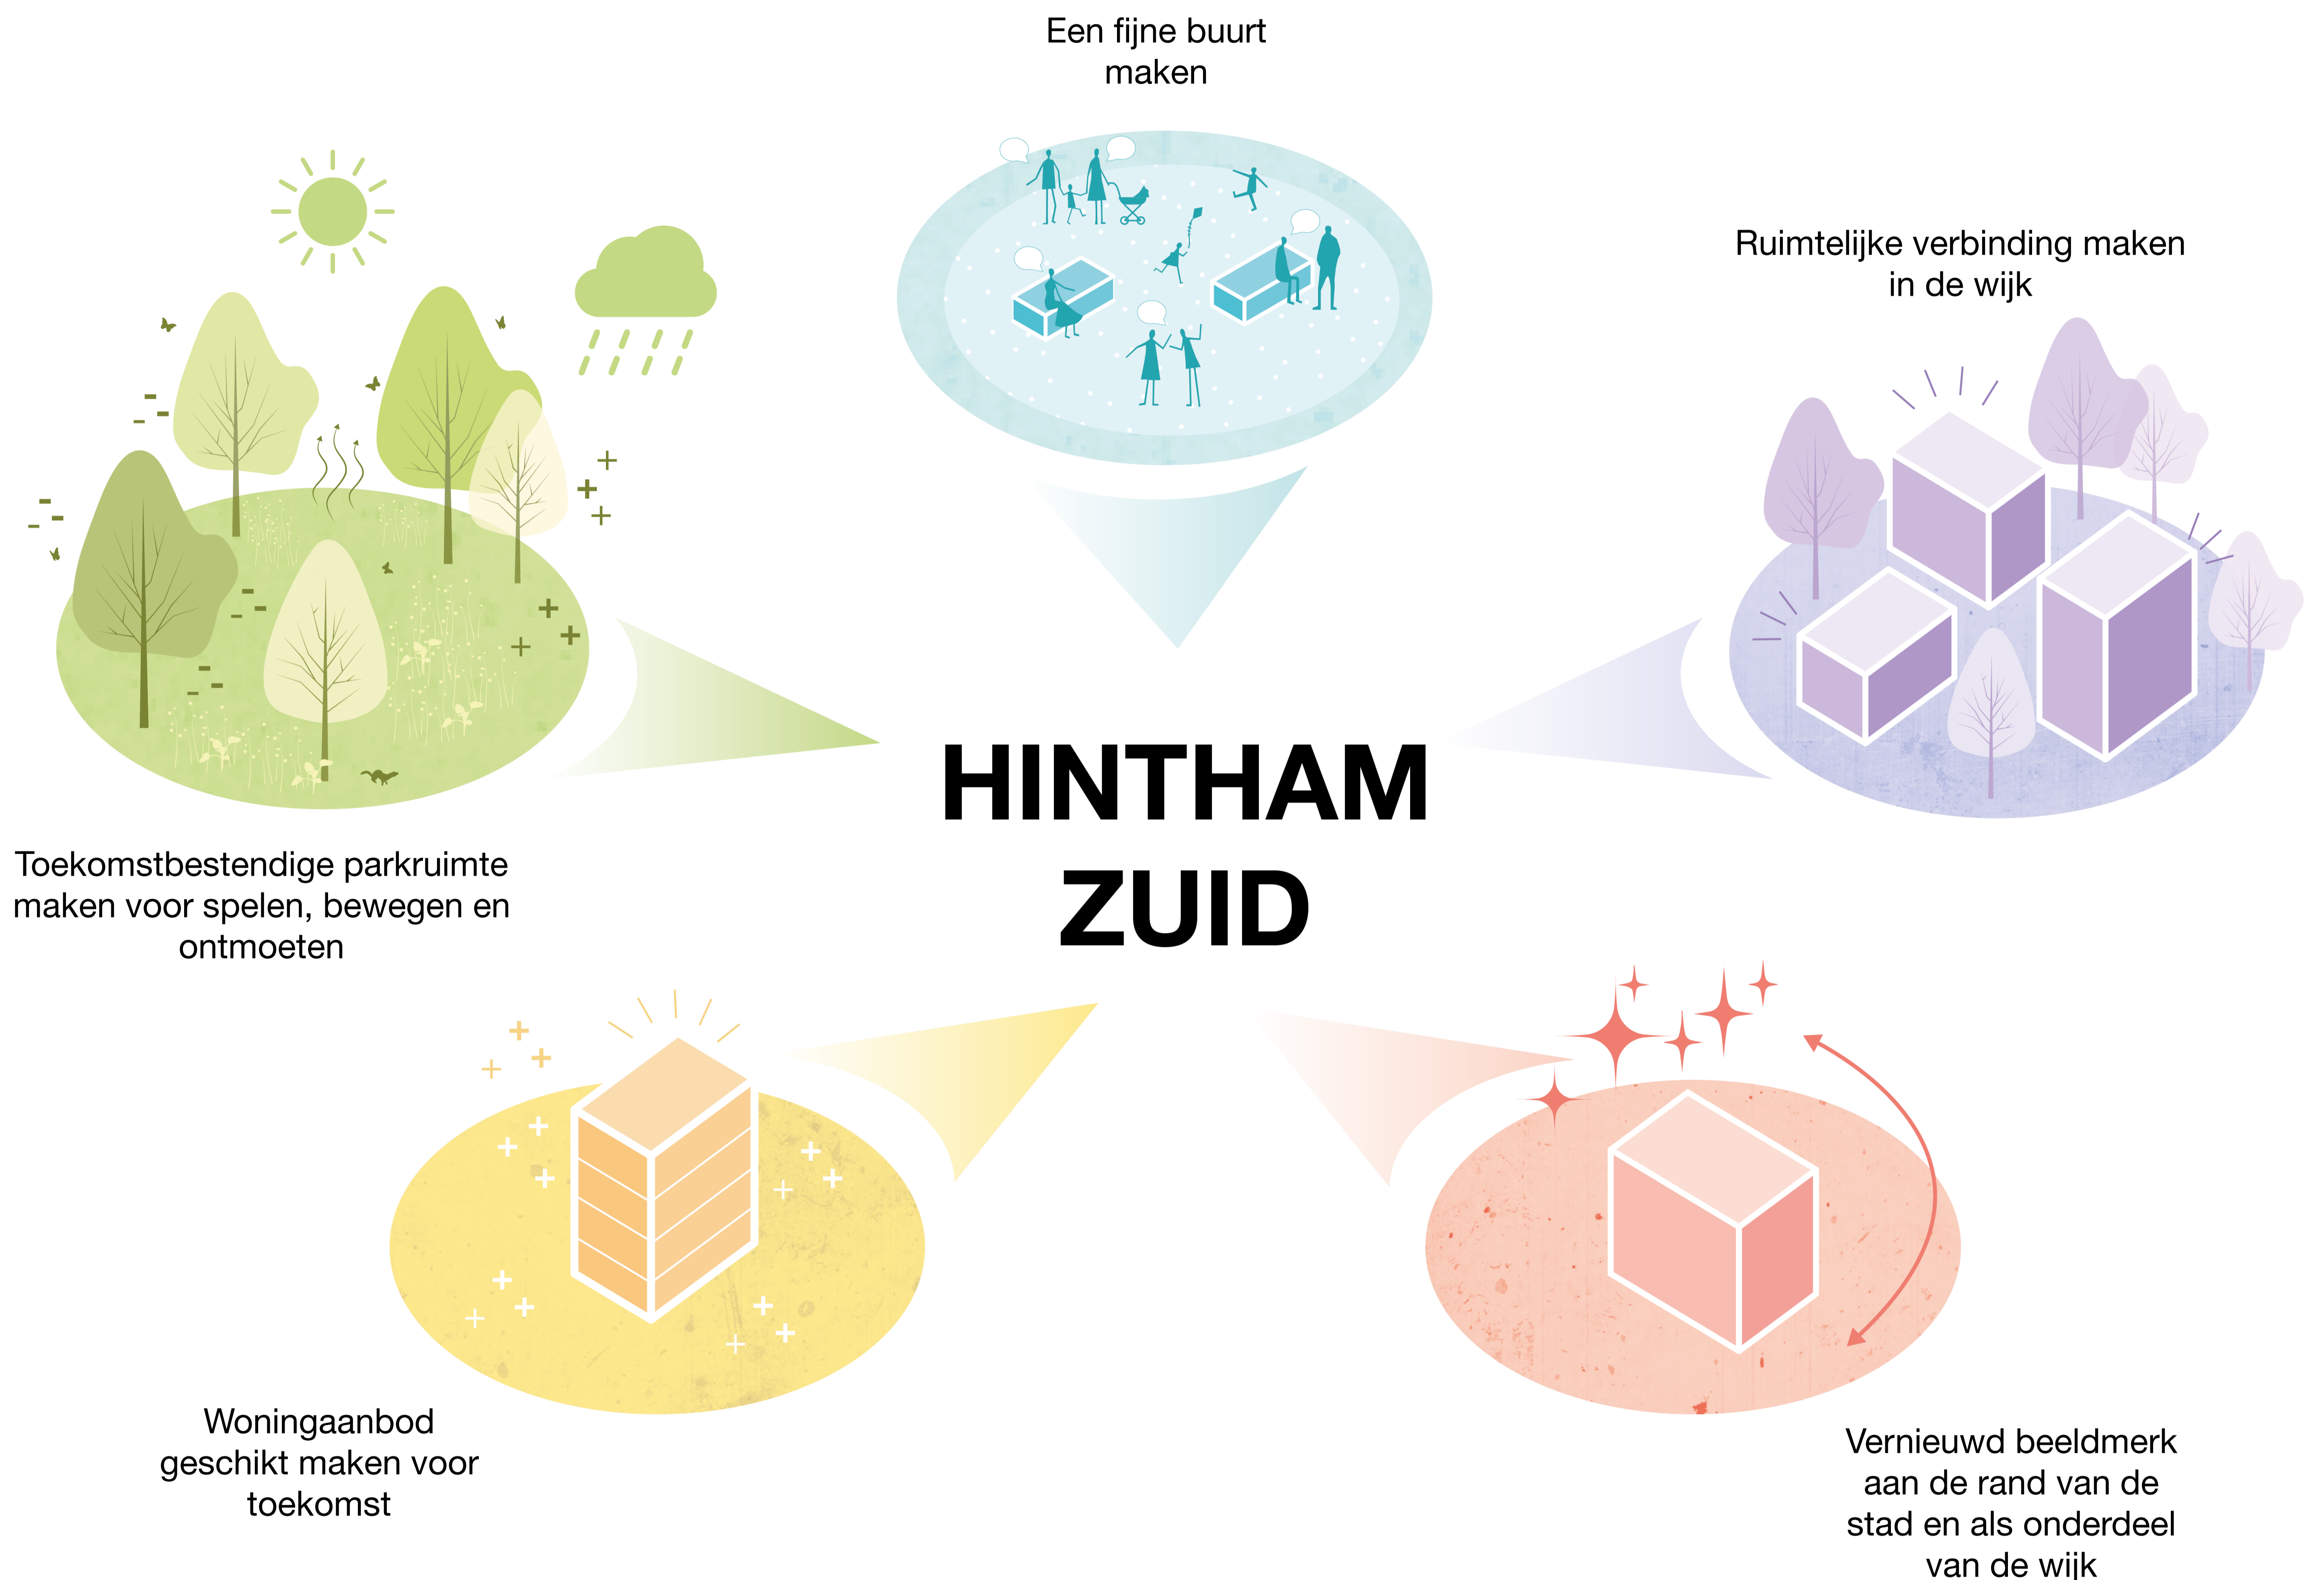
Een fijne buurt maken

Ruimtelijke verbinding maken in de wijk

HINTHAM ZUID

Toekomstbestendige parkruimte maken voor spelen, bewegen en ontmoeten

Woningaanbod geschikt maken voor toekomst

Vernieuwd beeldmerk aan de rand van de stad en als onderdeel van de wijk